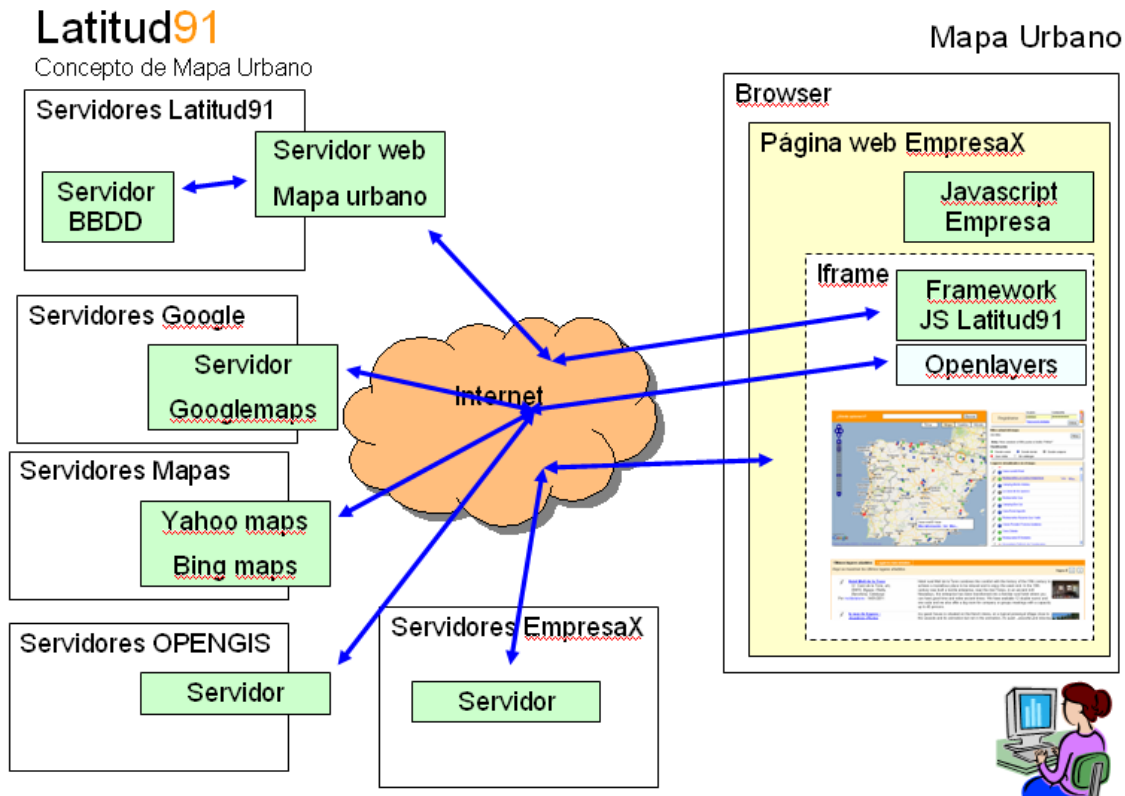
Latitud91
Concepto de Mapa Urbano

Mapa Urbano

Servidores Latitud91
Servidor BBDD
Servidor web
Mapa urbano

Servidores Google
Servidor
Googlemaps

Servidores Mapas
Yahoo maps
Bing maps

Servidores OPENGIS
Servidor

Internet

Servidores EmpresaX
Servidor

Browser
Página web EmpresaX
Javascript Empresa
Iframe
Framework JS Latitud91
Openlayers